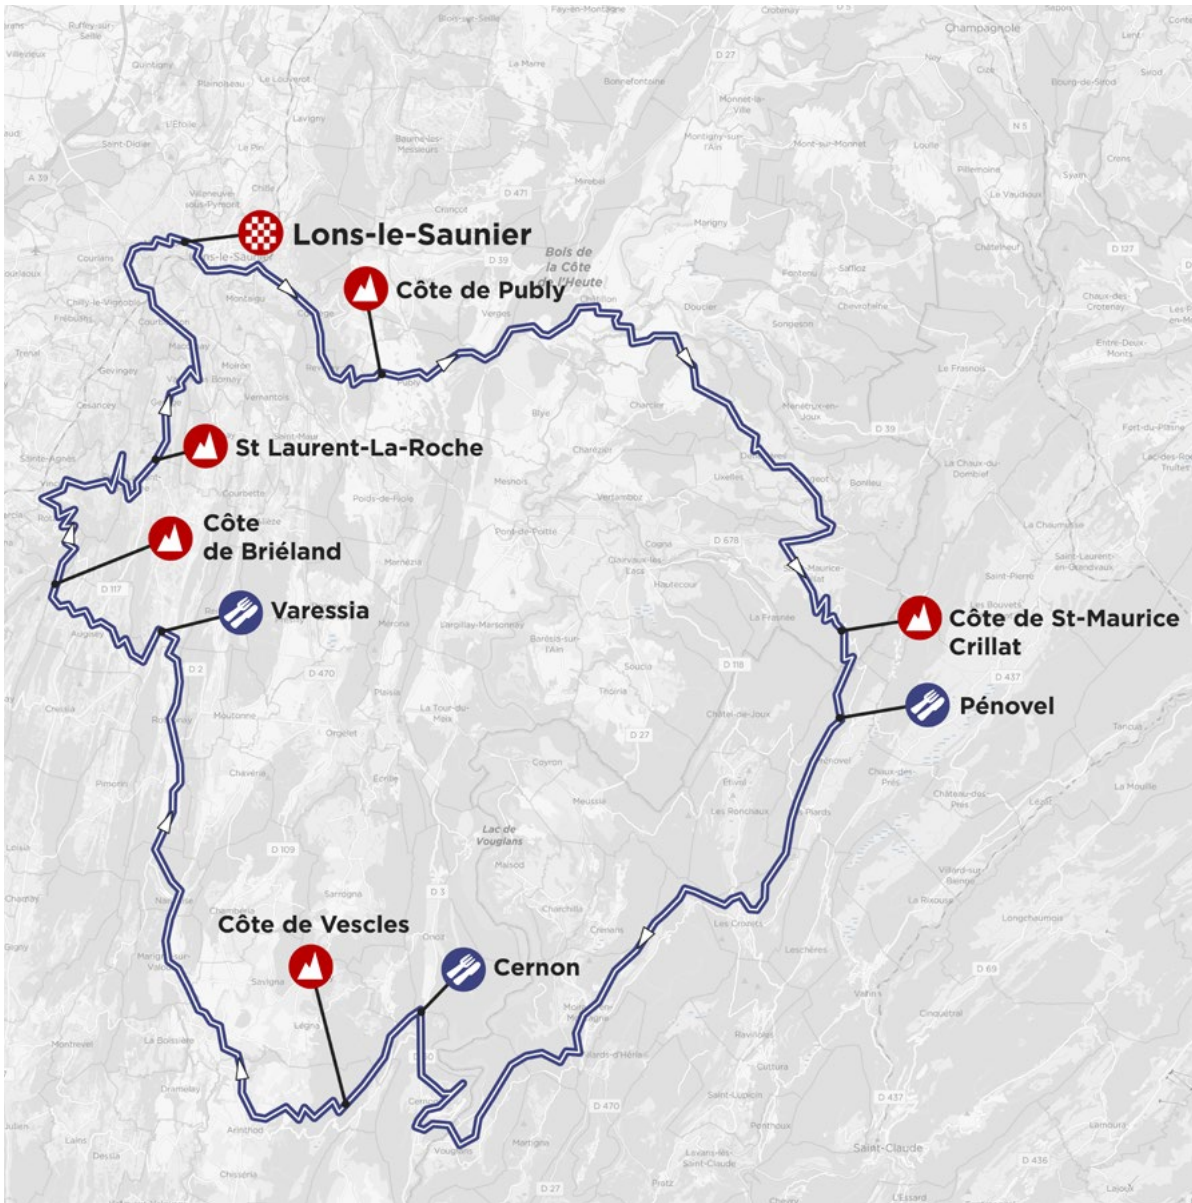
Lons-le-Saunier

Côte de Publy

St Laurent-La-Roche

Côte de Briéland

Varessia

Côte de St-Maurice Crillat

Pénovel

Côte de Vescles

Cernon

Champagnole

Bois de la Côte de l'Heute

Lac de Vouglans

Saint-Claude

D 27

D 39

D 470

D 678

D 437

D 117

D 109

D 436

N 5

A 39